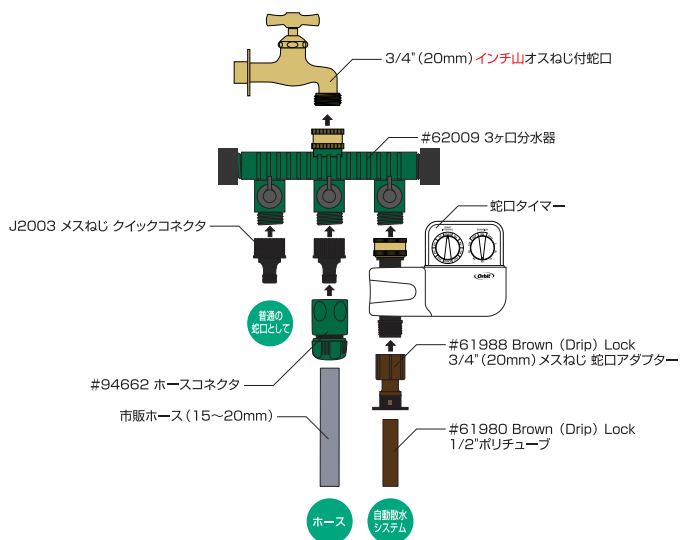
3/4" (20mm) インチ山オスねじ付蛇口

#62009 3ヶ口分水器

蛇口タイマー

J2003 メスねじ クイックコネクタ

Orbit

普通の蛇口として

#61988 Brown (Drip) Lock
3/4" (20mm) メスねじ 蛇口アダプター

#94662 ホースコネクタ

市販ホース (15~20mm)

#61980 Brown (Drip) Lock
1/2"ポリチューブ

ホース

自動散水システム